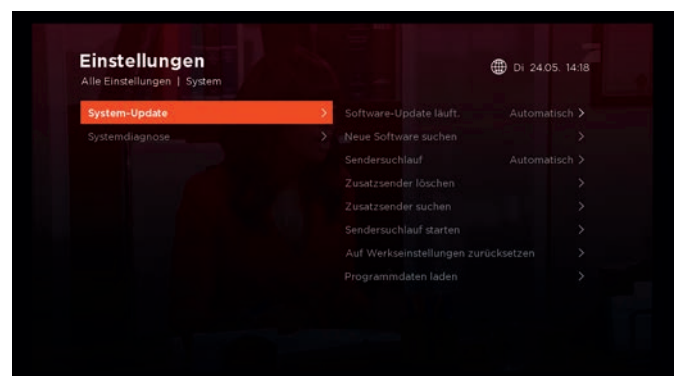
Einstellungen
Alle Einstellungen | System

Di 24.05. 14:18

System-Update >
Systemdiagnose >

Software-Update läuft. Automatisch >
Neue Software suchen >
Sendersuchlauf Automatisch >
Zusatzsender löschen >
Zusatzsender suchen >
Sendersuchlauf starten >
Auf Werkseinstellungen zurücksetzen >
Programmdaten laden >